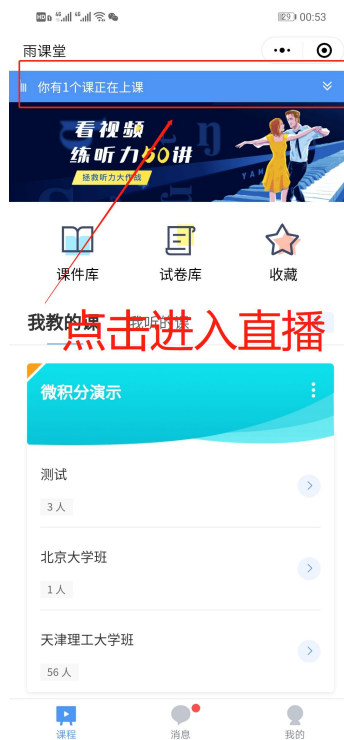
HD 4G 4G 29 00:53

雨课堂

你有1个课正在上课

看视频
练听力60讲
拯救听力大作战

课件库
试卷库
收藏

我教的课
我听的课

点击进入直播

微积分演示

测试
3 人

北京大学班
1 人

天津理工大学班
56 人

课程
消息
我的